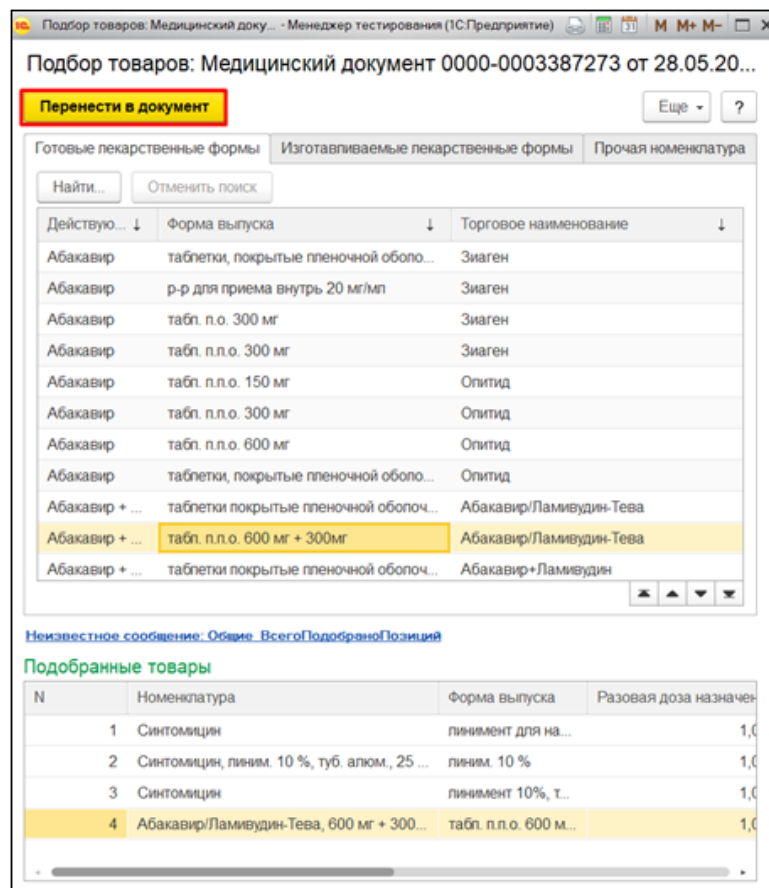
1С Подбор товаров: Медицинский доку... - Менеджер тестирования (1С:Предприятие) M M+ M-

Подбор товаров: Медицинский документ 0000-0003387273 от 28.05.20...

Перенести в документ

Еще ?

Готовые лекарственные формы | Изготавливаемые лекарственные формы | Прочая номенклатура

Найти... | Отменить поиск

| Действую... ↓ | Форма выпуска ↓ | Торговое наименование ↓ |
|---|---|---|
| Абакавир | таблетки, покрытые пленочной оболо... | Зиаген |
| Абакавир | р-р для приема внутрь 20 мг/мл | Зиаген |
| Абакавир | табл. п.о. 300 мг | Зиаген |
| Абакавир | табл. п.п.о. 300 мг | Зиаген |
| Абакавир | табл. п.п.о. 150 мг | Опитид |
| Абакавир | табл. п.п.о. 300 мг | Опитид |
| Абакавир | табл. п.п.о. 600 мг | Опитид |
| Абакавир | таблетки, покрытые пленочной оболо... | Опитид |
| Абакавир + ... | таблетки покрытые пленочной оболоч... | Абакавир/Ламивудин-Тева |
| Абакавир + ... | табл. п.п.о. 600 мг + 300мг | Абакавир/Ламивудин-Тева |
| Абакавир + ... | таблетки покрытые пленочной оболоч... | Абакавир+Ламивудин |

Неизвестное сообщение: Общие_ВсегоПодобраноПозиций

Подобранные товары

| N | Номенклатура | Форма выпуска | Разовая доза назначен |
|---|---|---|---|
| 1 | Синтомицин | линимент для на... | 1,0 |
| 2 | Синтомицин, линим. 10 %, туб. алюм., 25 ... | линим. 10 % | 1,0 |
| 3 | Синтомицин | линимент 10%, т... | 1,0 |
| 4 | Абакавир/Ламивудин-Тева, 600 мг + 300... | табл. п.п.о. 600 м... | 1,0 |